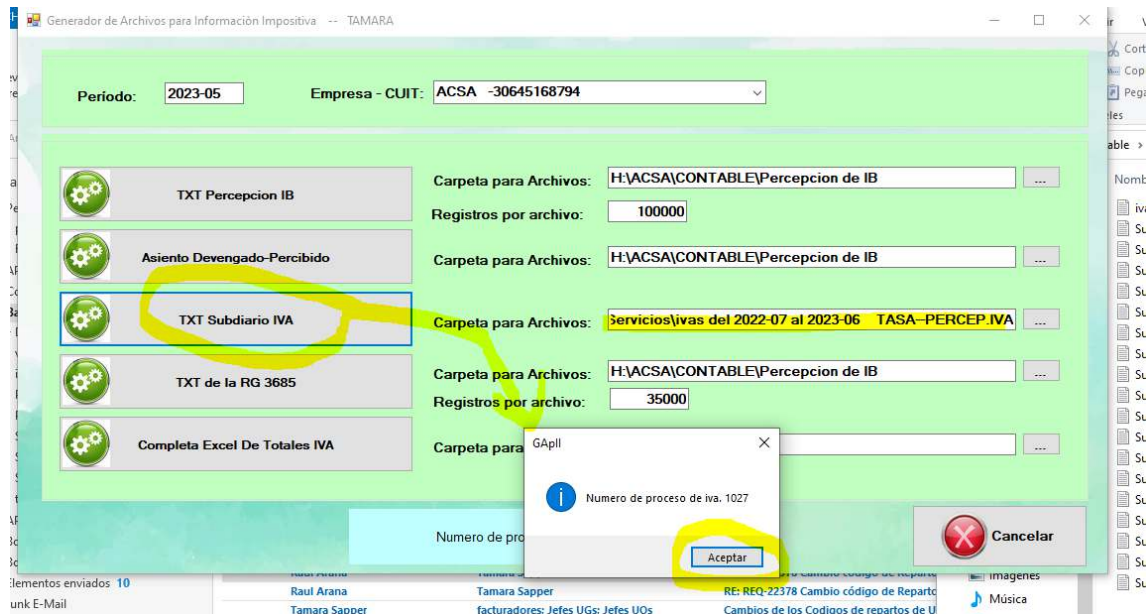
Generador de Archivos para Información Impositiva -- TAMARA

Período: 2023-05

Empresa - CUIT: ACSA -30645168794

TXT Percepcion IB

Carpeta para Archivos: H:\ACSA\CONTABLE\Percepcion de IB

Registros por archivo: 100000

Asiento Devengado-Percibido

Carpeta para Archivos: H:\ACSA\CONTABLE\Percepcion de IB

TXT Subdiario IVA

Carpeta para Archivos: Servicios\ivas del 2022-07 al 2023-06 TASA--PERCEP.IVA

TXT de la RG 3685

Carpeta para Archivos: H:\ACSA\CONTABLE\Percepcion de IB

Registros por archivo: 35000

Completa Excel De Totales IVA

Carpeta para

GApII

Numero de proceso de iva. 1027

Aceptar

Numero de pro

Cancelar

Elementos enviados 10

unk E-Mail

Raul Arana

Tamara Sapper

Tamara Sapper

facturadores; Jefes UGs; Jefes UOs

RE: REQ-22378 Cambio código de Reparto

Cambios de los Codigos de repartos de U

Imágenes

Música

Cort

Cop

Pega

les

able >

Nomb